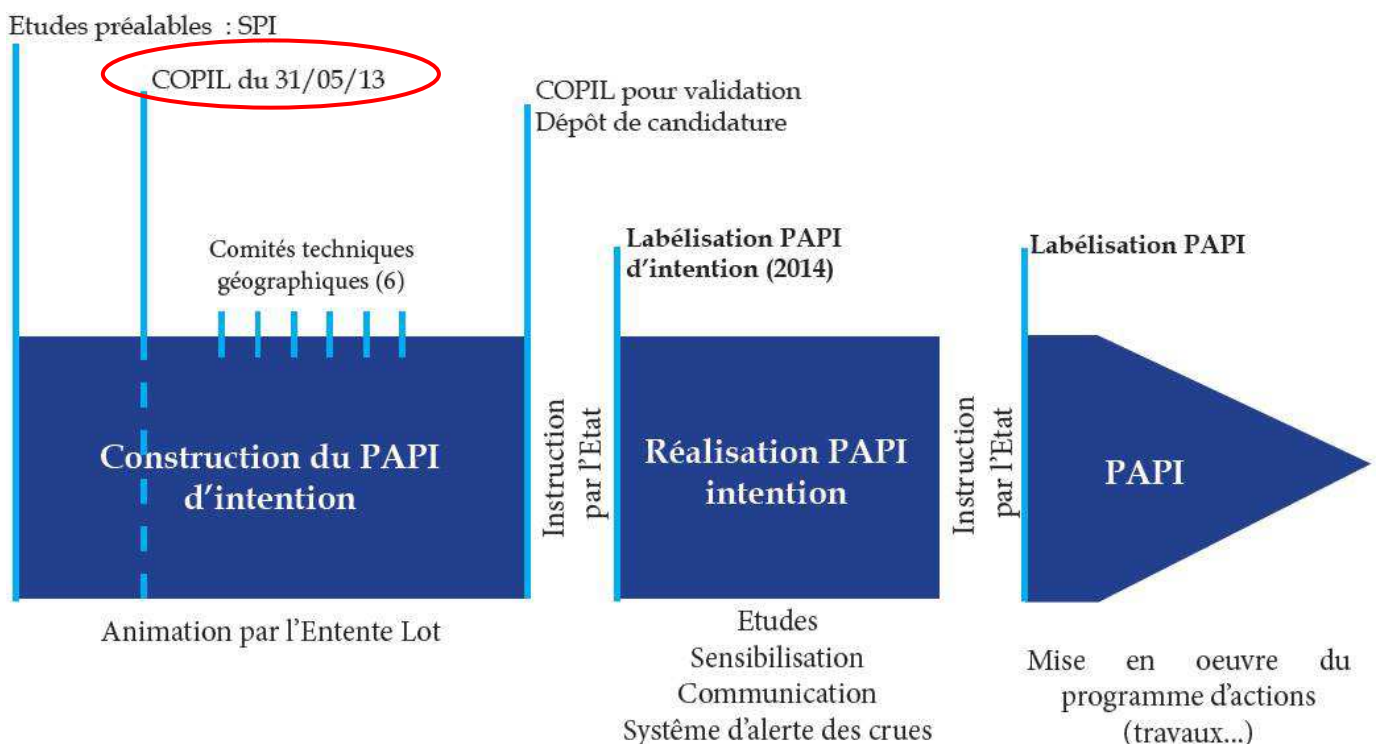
Etudes préalables : SPI

COPIL du 31/05/13

COPIL pour validation
Dépôt de candidature

Comités techniques géographiques (6)

Construction du PAPI d'intention

Animation par l'Entente Lot

Instruction par l'Etat

Labélisation PAPI d'intention (2014)

Réalisation PAPI intention

Etudes
Sensibilisation
Communication
Système d'alerte des crues

Instruction par l'Etat

Labélisation PAPI

PAPI

Mise en oeuvre du programme d'actions (travaux...)